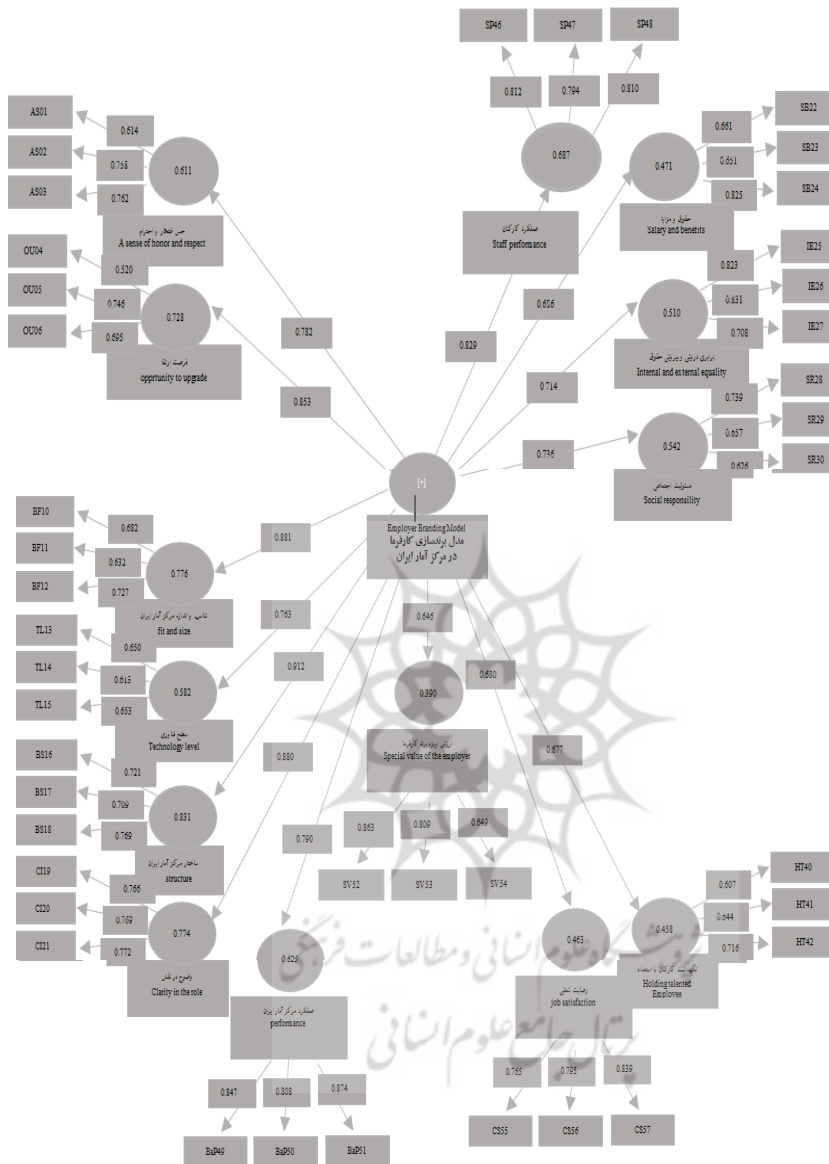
SP46
SP47
SP48
0.812
0.794
0.810
0.687
صملکرد کارکنان
Staff performance

AS01
AS02
AS03
0.614
0.758
0.762
0.611
حس افتخار و احترام
A sense of honor and respect

OU04
OU05
OU06
0.520
0.746
0.695
0.728
فرصت ارتقا
opprtunity to upgrade

SB22
SB23
SB24
0.661
0.651
0.825
0.471
حقوق و مزایا
Salary and benefits

IE25
IE26
IE27
0.823
0.831
0.708
0.510
برابری درونی و بیرونی حقوق
Internal and external equality

SR28
SR29
SR30
0.739
0.657
0.626
0.542
مسئولیت اجتماعی
Social responsility

0.782
0.853
0.829
0.606
0.714
0.736

[+]
Employer Branding Model
مدل برندسازی کارفرما در مرکز آمار ایران

BF10
BF11
BF12
0.682
0.632
0.727
0.776
تناسب و اندازه مرکز آمار ایران
fit and size
0.881

TL13
TL14
TL15
0.650
0.613
0.653
0.582
سطح فناوری
Technology level
0.763

BS16
BS17
BS18
0.721
0.709
0.769
0.831
ساختار مرکز آمار ایران
structure
0.912

CI19
CI20
CI21
0.766
0.769
0.772
0.774
وضوح در نقش
Clarity in the role
0.880

0.646
0.390
ارزش ویژه برند کارفرما
Special value of the employer
0.863
0.809
0.649
SV52
SV53
SV54
0.680
0.677

0.790
0.625
عملکرد مرکز آمار ایران
performance
0.847
0.808
0.874
BaP49
BaP50
BaP51

0.463
رضایت شغلی
job satisfaction
0.765
0.795
0.839
CS55
CS56
CS57

0.458
نگهداشت کارکنان با استعداد
Holding talented Employees
0.607
0.644
0.716
HT40
HT41
HT42

پژوهشگاه علوم انسانی و مطالعات فرهنگی
پرتال جامع علوم انسانی